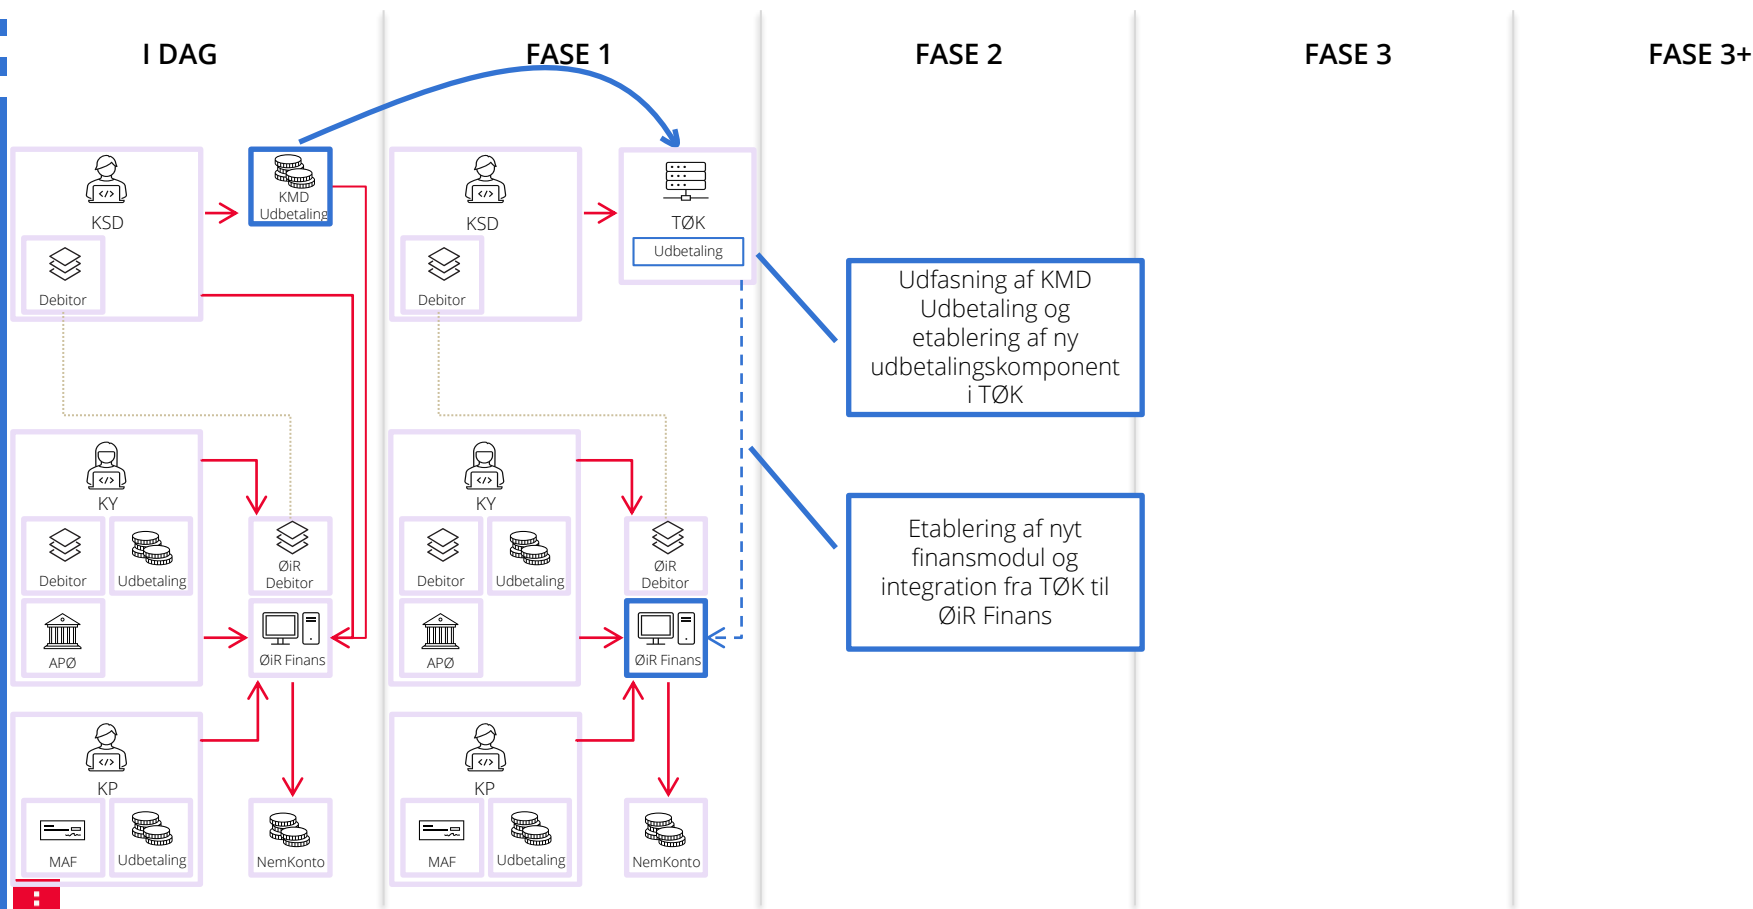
I DAG

FASE 1

FASE 2

FASE 3

FASE 3+

KSD

Debitor

KMD Udbetaling

KY

Debitor

Udbetaling

APØ

ØiR Debitor

ØiR Finans

KP

MAF

Udbetaling

NemKonto

KSD

Debitor

TØK

Udbetaling

KY

Debitor

Udbetaling

APØ

ØiR Debitor

ØiR Finans

KP

MAF

Udbetaling

NemKonto

Udfasning af KMD Udbetaling og etablering af ny udbetalingskomponent i TØK

Etablering af nyt finansmodul og integration fra TØK til ØiR Finans